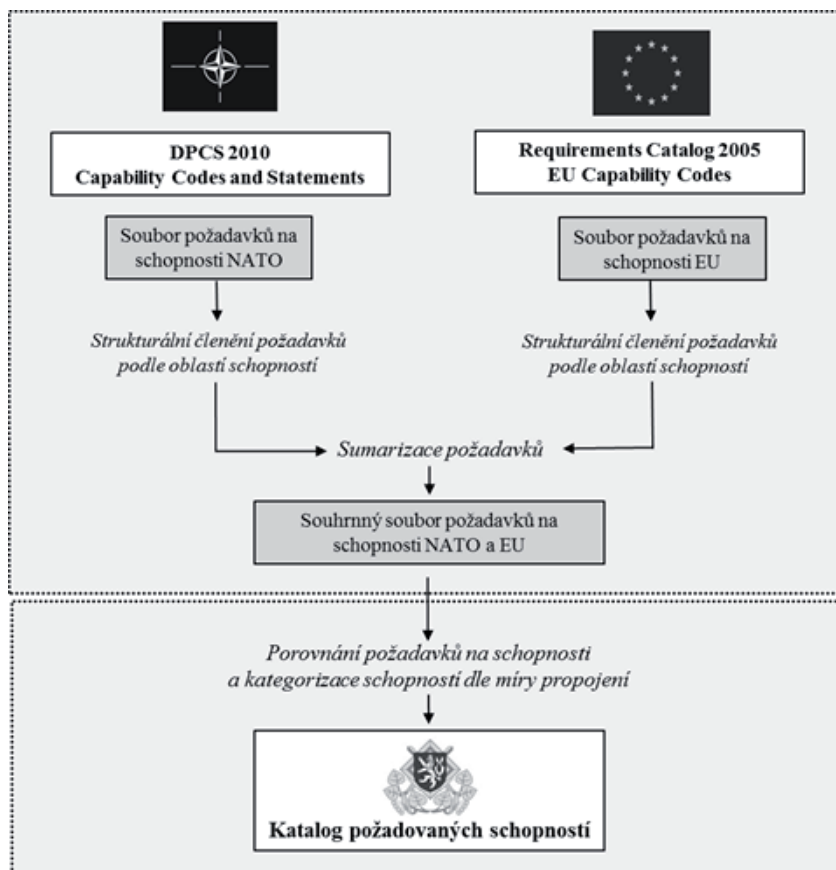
DPCS 2010
Capability Codes and Statements

Requirements Catalog 2005
EU Capability Codes

Soubor požadavků na schopnosti NATO

Soubor požadavků na schopnosti EU

Strukturální členění požadavků podle oblastí schopností

Strukturální členění požadavků podle oblastí schopností

Sumarizace požadavků

Souhrnný soubor požadavků na schopnosti NATO a EU

Porovnání požadavků na schopnosti a kategorizace schopností dle míry propojení

Katalog požadovaných schopností